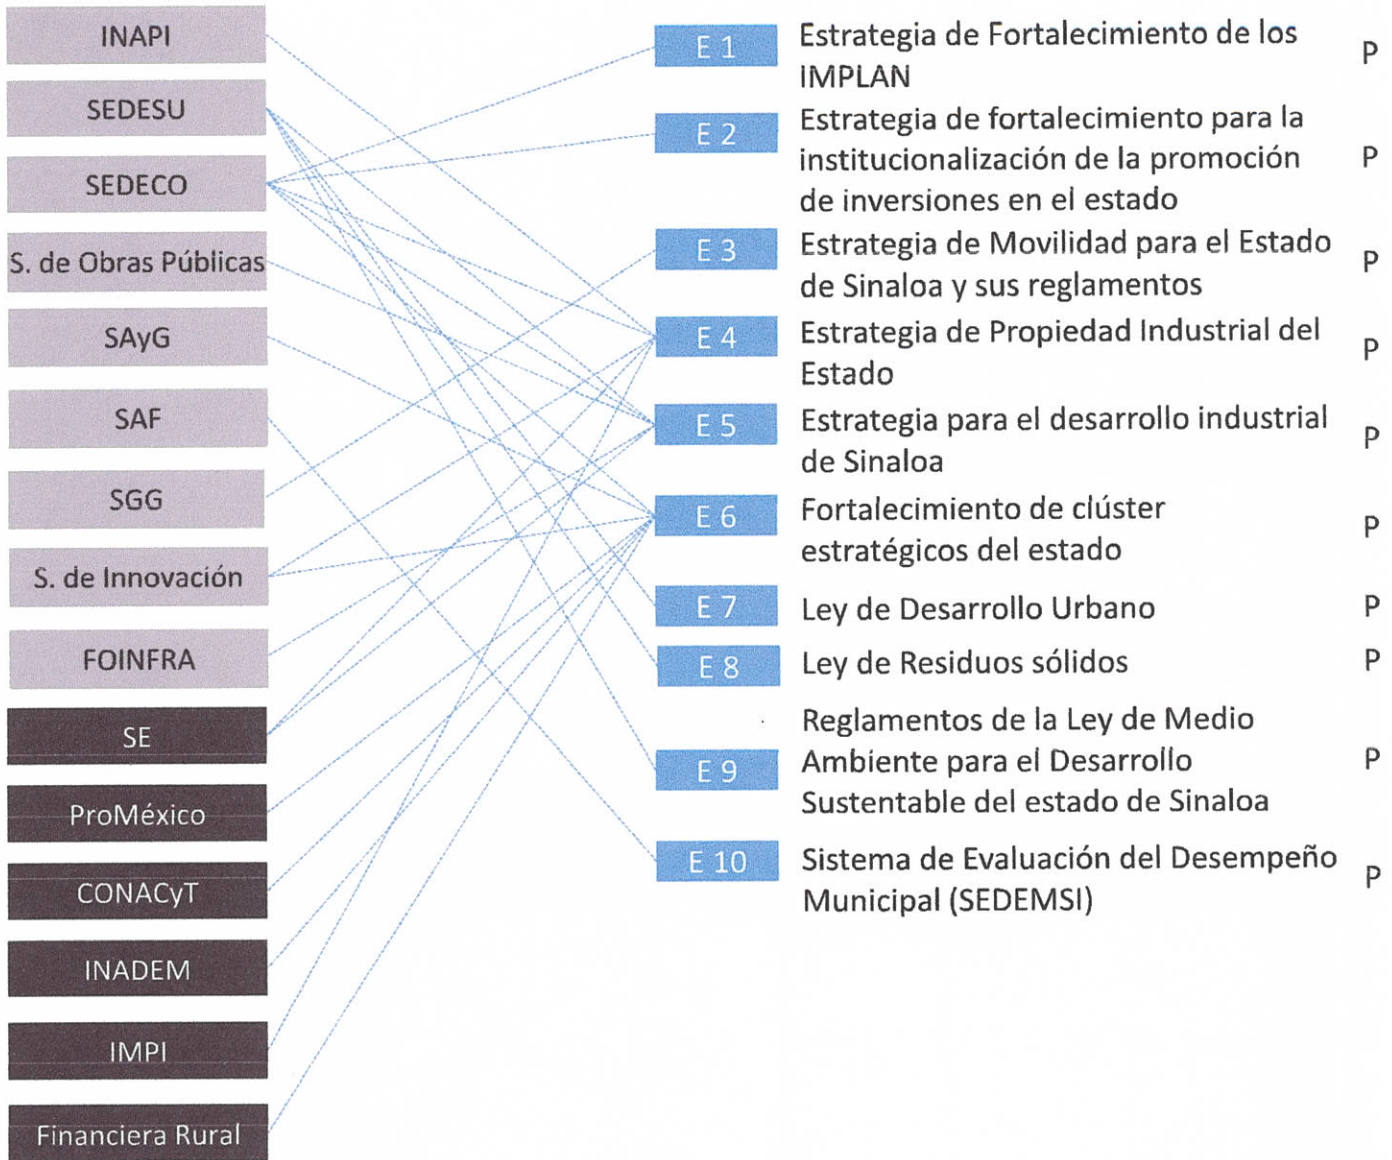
INAPI
SEDESU
SEDECO
S. de Obras Públicas
SAyG
SAF
SGG
S. de Innovación
FOINFRA
SE
ProMéxico
CONACyT
INADEM
IMPI
Financiera Rural

| | | |
|---|---|---|
| E 1 | Estrategia de Fortalecimiento de los IMPLAN | P |
| E 2 | Estrategia de fortalecimiento para la institucionalización de la promoción de inversiones en el estado | P |
| E 3 | Estrategia de Movilidad para el Estado de Sinaloa y sus reglamentos | P |
| E 4 | Estrategia de Propiedad Industrial del Estado | P |
| E 5 | Estrategia para el desarrollo industrial de Sinaloa | P |
| E 6 | Fortalecimiento de clúster estratégicos del estado | P |
| E 7 | Ley de Desarrollo Urbano | P |
| E 8 | Ley de Residuos sólidos | P |
| E 9 | Reglamentos de la Ley de Medio Ambiente para el Desarrollo Sustentable del estado de Sinaloa | P |
| E 10 | Sistema de Evaluación del Desempeño Municipal (SEDEMSI) | P |